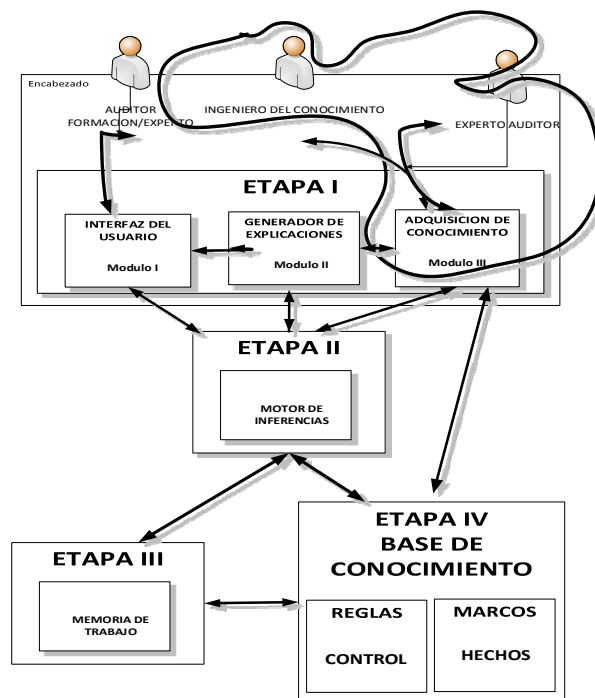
Encabezado

AUDITOR FORMACION/EXPERTO

INGENIERO DEL CONOCIMIENTO

EXPERTO AUDITOR

ETAPA I

INTERFAZ DEL USUARIO

Modulo I

GENERADOR DE EXPLICACIONES

Modulo II

ADQUISICION DE CONOCIMIENTO

Modulo III

ETAPA II

MOTOR DE INFERENCIAS

ETAPA III

MEMORIA DE TRABAJO

ETAPA IV
BASE DE CONOCIMIENTO

REGLAS

CONTROL

MARCOS

HECHOS